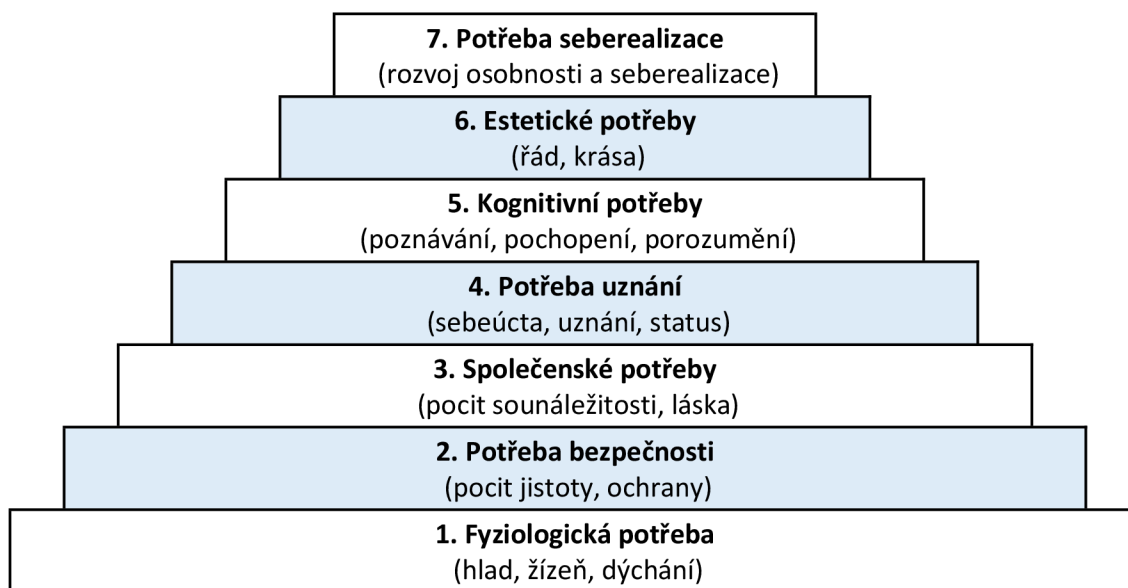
7. Potřeba seberealizace
(rozvoj osobnosti a seberealizace)

6. Estetické potřeby
(řád, krása)

5. Kognitivní potřeby
(poznávání, pochopení, porozumění)

4. Potřeba uznání
(sebeúcta, uznání, status)

3. Společenské potřeby
(pocit sounáležitosti, láska)

2. Potřeba bezpečnosti
(pocit jistoty, ochrany)

1. Fyziologická potřeba
(hlad, žízeň, dýchání)